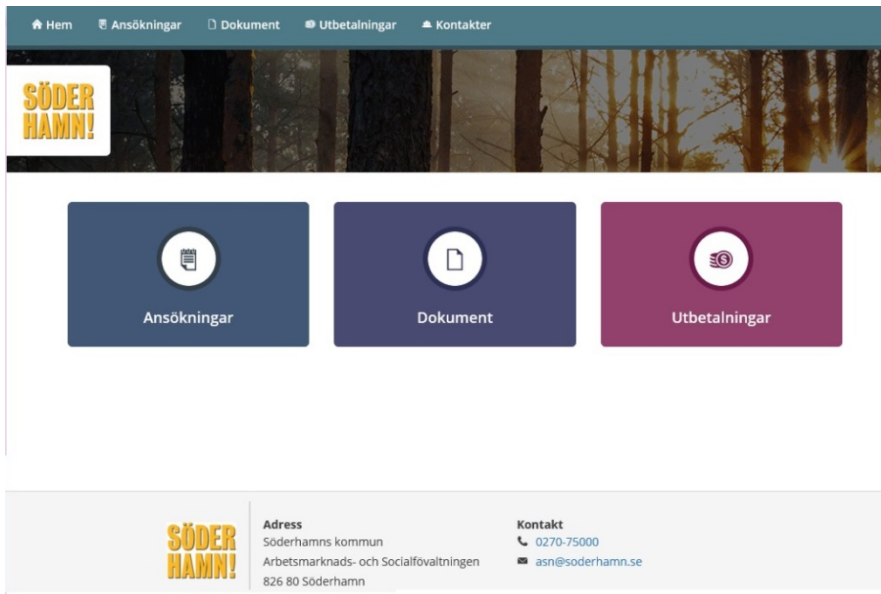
Hem Ansökningar Dokument Utbetalningar Kontakter

SÖDER HAMN!

Ansökningar

Dokument

Utbetalningar

SÖDER HAMN!

Adress
Söderhamns kommun
Arbetsmarknads- och Socialfövaltningen
826 80 Söderhamn

Kontakt
0270-75000
asn@soderhamn.se